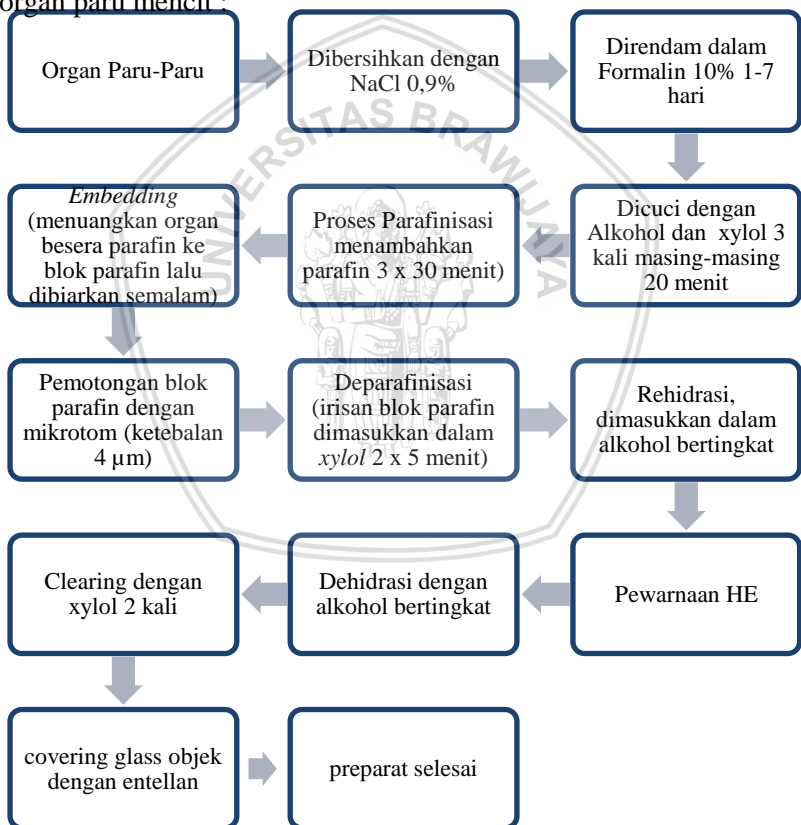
organ paru mencit :

Organ Paru-Paru

Dibersihkan dengan NaCl 0,9%

Direndam dalam Formalin 10% 1-7 hari

Dicuci dengan Alkohol dan xylol 3 kali masing-masing 20 menit

Proses Parafinisasi menambahkan parafin 3 x 30 menit)

*Embedding* (menuangkan organ besera parafin ke blok parafin lalu dibiarkan semalam)

Pemotongan blok parafin dengan mikrotom (ketebalan 4 µm)

Deparafinisasi (irisan blok parafin dimasukkan dalam *xylol* 2 x 5 menit)

Rehidrasi, dimasukkan dalam alkohol bertingkat

Pewarnaan HE

Dehidrasi dengan alkohol bertingkat

Clearing dengan xylol 2 kali

covering glass objek dengan entellan

preparat selesai

UNIVERSITAS BRAWIJAYA